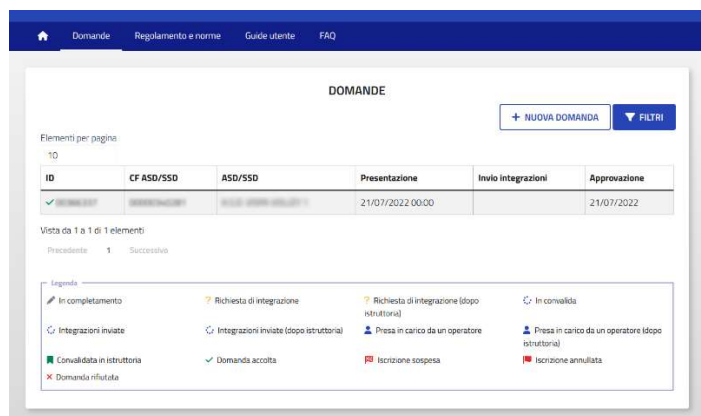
Domande Regolamento e norme Guide utente FAQ

DOMANDE

+ NUOVA DOMANDA

FILTRI

Elementi per pagina
10

| ID | CF ASD/SSD | ASD/SSD | Presentazione | Invio integrazioni | Approvazione |
|---|---|---|---|---|---|
| ✓ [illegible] | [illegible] | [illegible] | 21/07/2022 00:00 | | 21/07/2022 |

Vista da 1 a 1 di 1 elementi

Precedente 1 Successivo

Legenda

In completamento
Richiesta di integrazione
Richiesta di integrazione (dopo istruttoria)
In convalida
Integrazioni inviate
Integrazioni inviate (dopo istruttoria)
Presa in carico da un operatore
Presa in carico da un operatore (dopo istruttoria)
Convalidata in istruttoria
Domanda accolta
Iscrizione sospesa
Iscrizione annullata
Domanda rifiutata